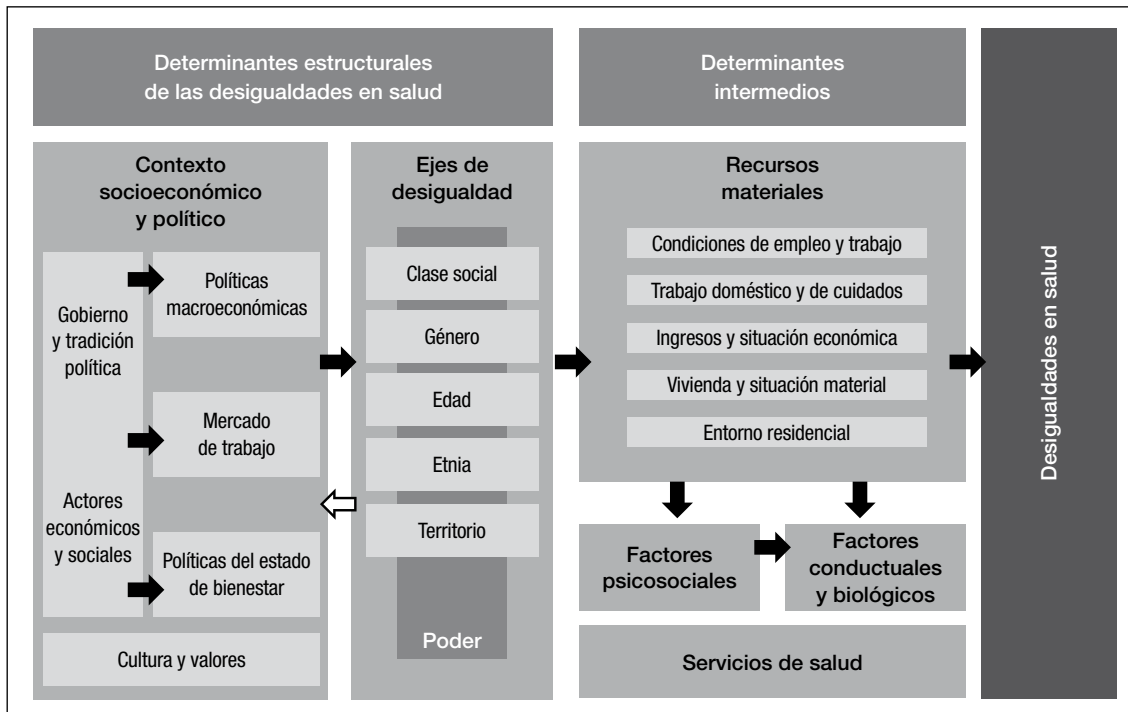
Determinantes estructurales de las desigualdades en salud

Determinantes intermedios

Desigualdades en salud

Contexto socioeconómico y político

Gobierno y tradición política

Políticas macroeconómicas

Mercado de trabajo

Actores económicos y sociales

Políticas del estado de bienestar

Cultura y valores

Ejes de desigualdad

Clase social

Género

Edad

Etnia

Territorio

Poder

Recursos materiales

Condiciones de empleo y trabajo

Trabajo doméstico y de cuidados

Ingresos y situación económica

Vivienda y situación material

Entorno residencial

Factores psicosociales

Factores conductuales y biológicos

Servicios de salud